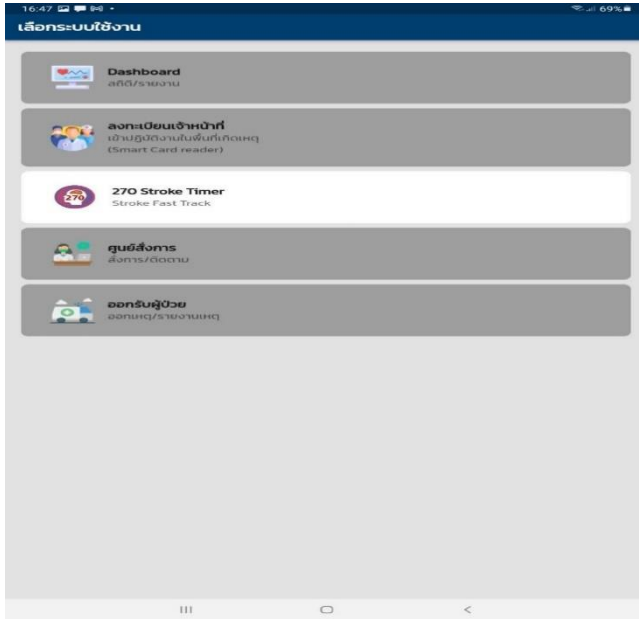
16:47
69%

เลือกระบบใช้งาน

Dashboard
สถิติ/รายงาน

ลงทะเบียนเจ้าหน้าที่
เจ้าปฏิบัติงานในพื้นที่เกิดเหตุ
(Smart Card reader)

270
270 Stroke Timer
Stroke Fast Track

ศูนย์สั่งการ
สั่งการ/ติดตาม

ออกรับผู้ป่วย
ออกเหตุ/รายงานเหตุ

III
○
<